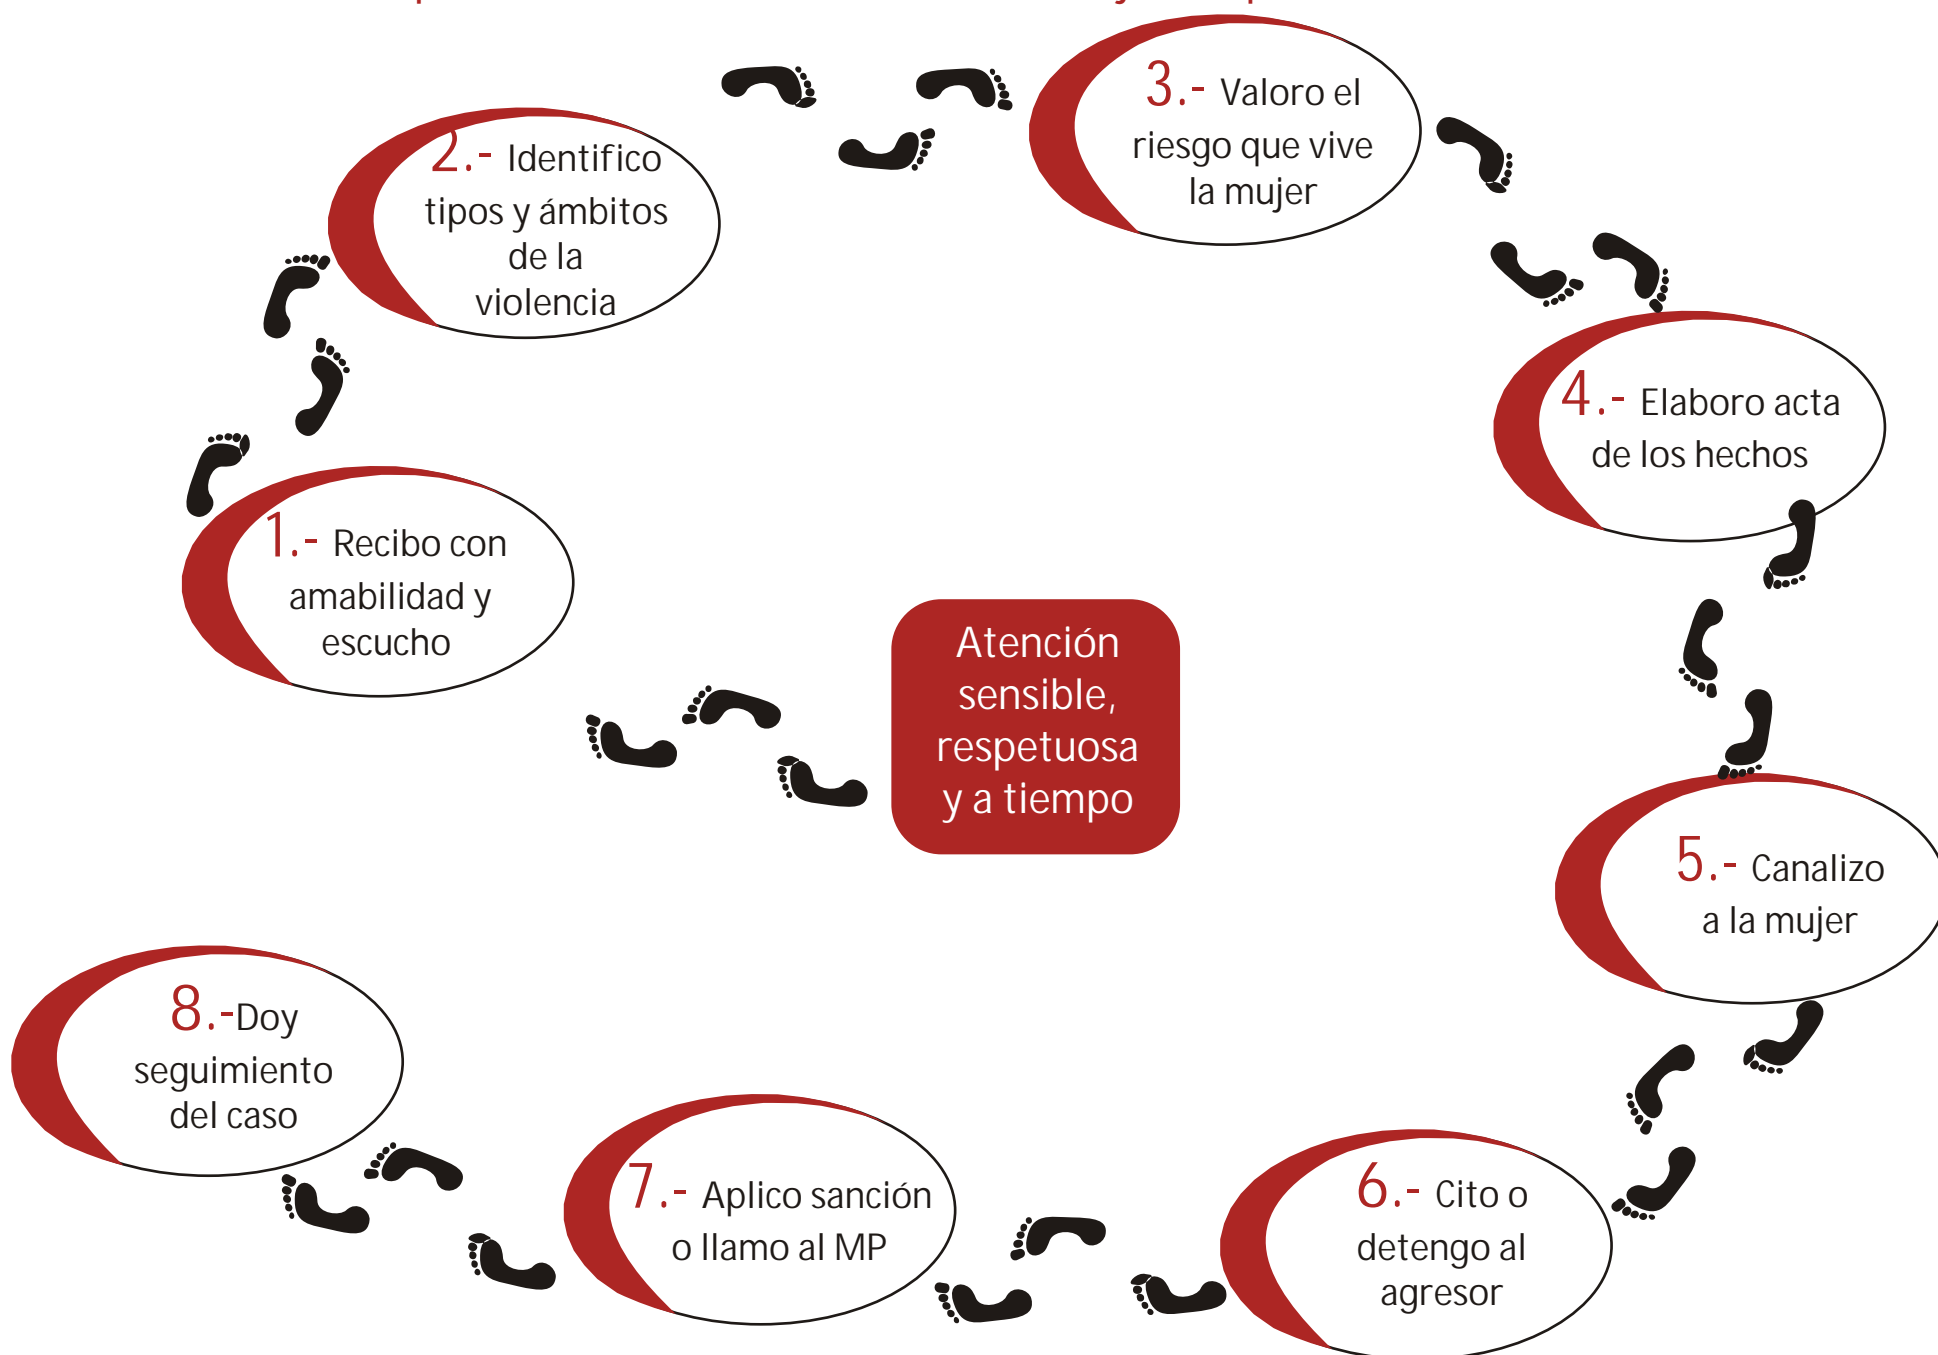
Atención sensible, respetuosa y a tiempo

1.- Recibo con amabilidad y escucho

2.- Identifico tipos y ámbitos de la violencia

3.- Valoro el riesgo que vive la mujer

4.- Elaboro acta de los hechos

5.- Canalizo a la mujer

6.- Cito o detengo al agresor

7.- Aplico sanción o llamo al MP

8.-Doy seguimiento del caso